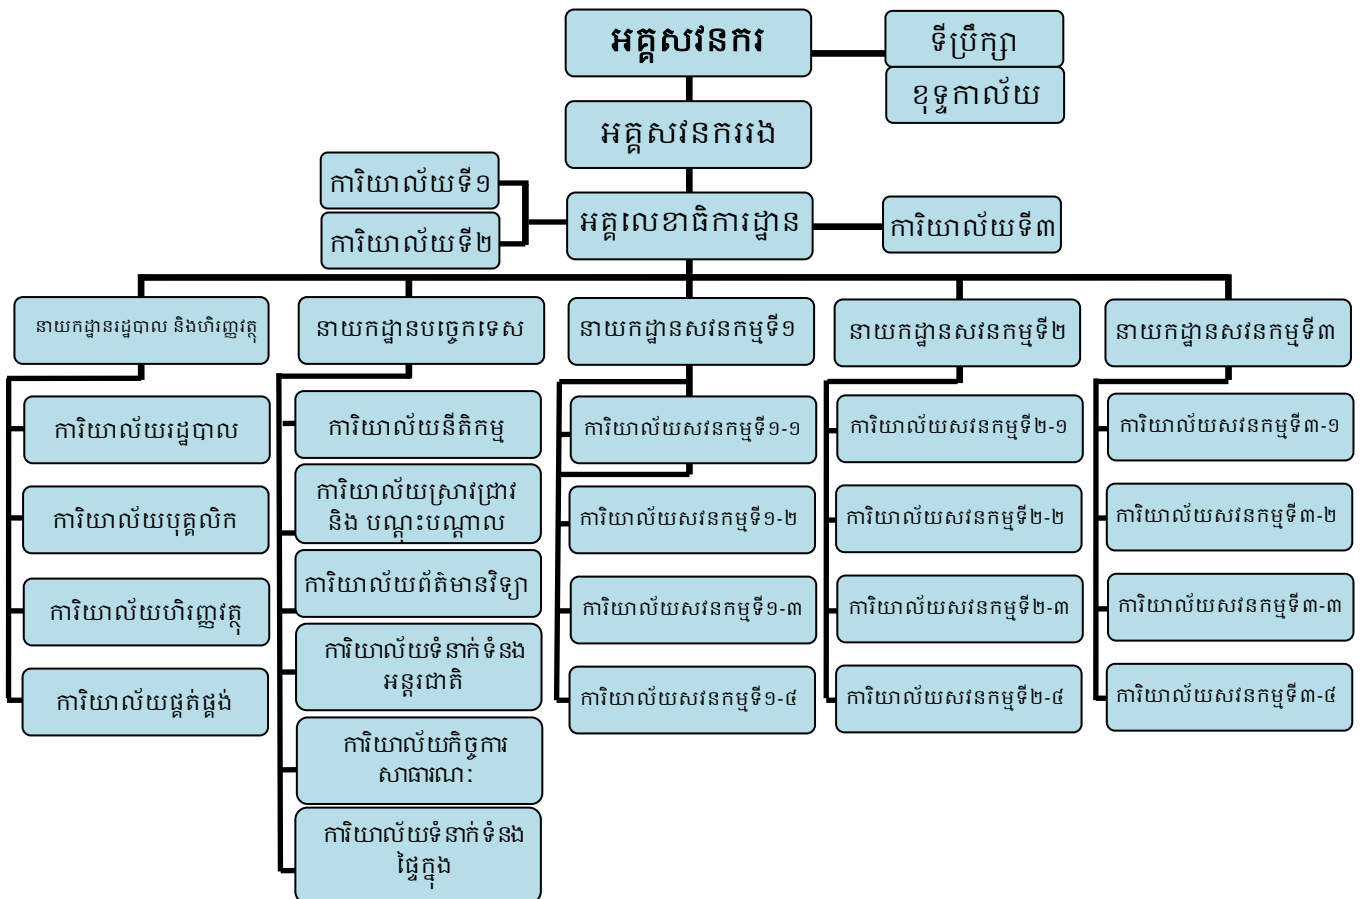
អគ្គសវនករ

ទីប្រឹក្សា

ខុទ្ទកាល័យ

អគ្គសវនកររង

ការិយាល័យទី១

ការិយាល័យទី២

អគ្គលេខាធិការដ្ឋាន

ការិយាល័យទី៣

នាយកដ្ឋានរដ្ឋបាល និងហិរញ្ញវត្ថុ

ការិយាល័យរដ្ឋបាល

ការិយាល័យបុគ្គលិក

ការិយាល័យហិរញ្ញវត្ថុ

ការិយាល័យផ្គត់ផ្គង់

នាយកដ្ឋានបច្ចេកទេស

ការិយាល័យនីតិកម្ម

ការិយាល័យស្រាវជ្រាវ និង បណ្តុះបណ្តាល

ការិយាល័យព័ត៌មានវិទ្យា

ការិយាល័យទំនាក់ទំនងអន្តរជាតិ

ការិយាល័យកិច្ចការសាធារណៈ

ការិយាល័យទំនាក់ទំនងផ្ទៃក្នុង

នាយកដ្ឋានសវនកម្មទី១

ការិយាល័យសវនកម្មទី១-១

ការិយាល័យសវនកម្មទី១-២

ការិយាល័យសវនកម្មទី១-៣

ការិយាល័យសវនកម្មទី១-៤

នាយកដ្ឋានសវនកម្មទី២

ការិយាល័យសវនកម្មទី២-១

ការិយាល័យសវនកម្មទី២-២

ការិយាល័យសវនកម្មទី២-៣

ការិយាល័យសវនកម្មទី២-៤

នាយកដ្ឋានសវនកម្មទី៣

ការិយាល័យសវនកម្មទី៣-១

ការិយាល័យសវនកម្មទី៣-២

ការិយាល័យសវនកម្មទី៣-៣

ការិយាល័យសវនកម្មទី៣-៤